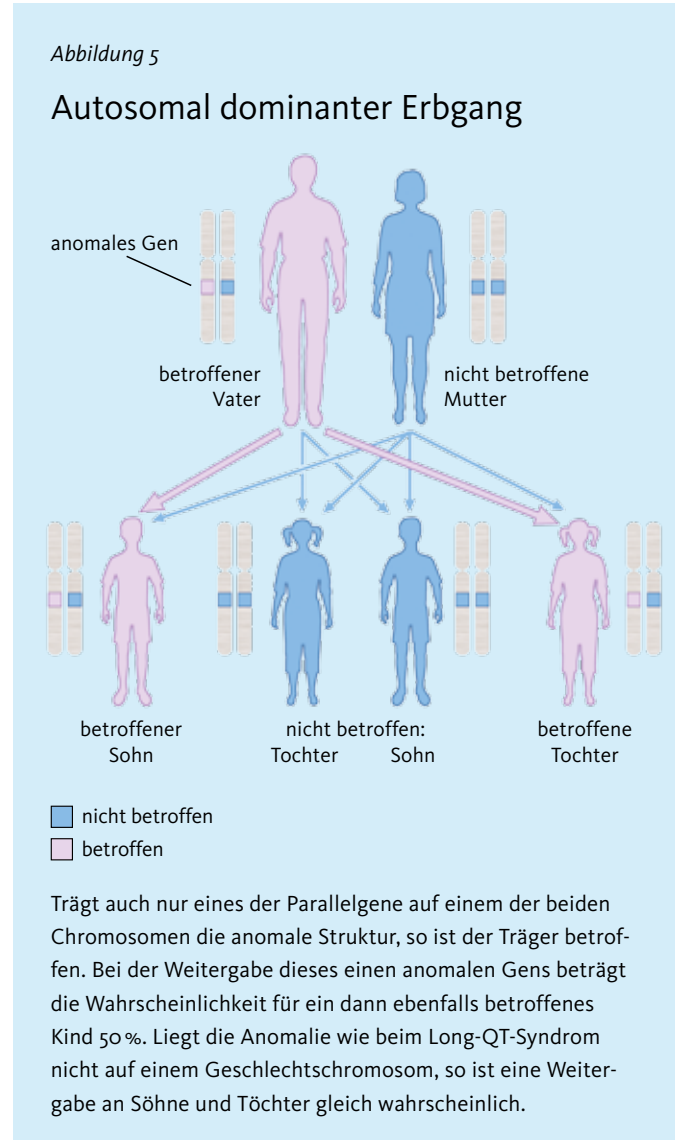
Abbildung 5

Autosomal dominanter Erbgang

anomales Gen

betroffener Vater

nicht betroffene Mutter

betroffener Sohn

nicht betroffen: Tochter Sohn

betroffene Tochter

nicht betroffen

betroffen

Trägt auch nur eines der Parallelgene auf einem der beiden Chromosomen die anomale Struktur, so ist der Träger betroffen. Bei der Weitergabe dieses einen anomalen Gens beträgt die Wahrscheinlichkeit für ein dann ebenfalls betroffenes Kind 50 %. Liegt die Anomalie wie beim Long-QT-Syndrom nicht auf einem Geschlechtschromosom, so ist eine Weitergabe an Söhne und Töchter gleich wahrscheinlich.